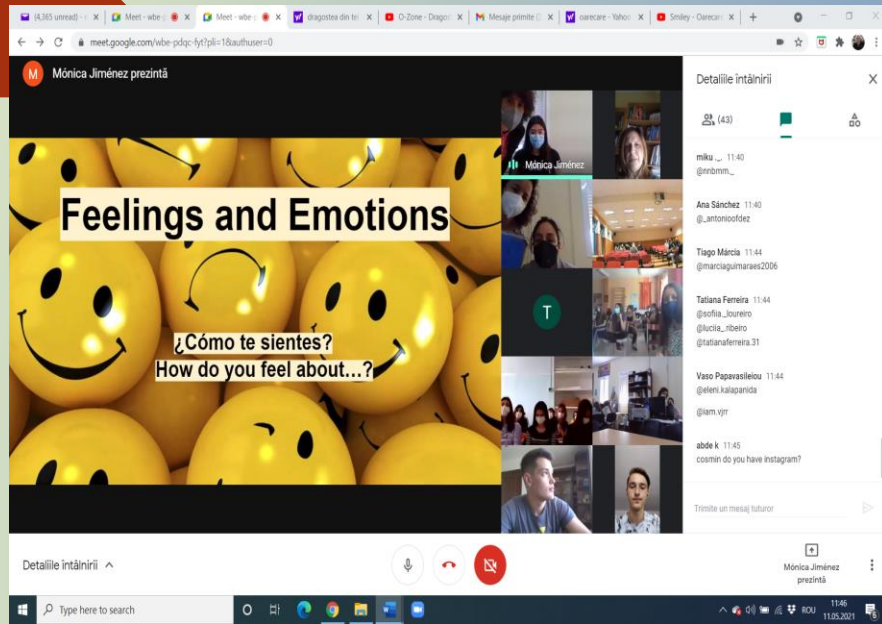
(4,365 unread) - × Meet - wbe × Meet - wbe × dragostea din tei × O-Zone - Dragos × Mesaje primite × oarecare - Yahoo × Smiley - Oarecar × +

meet.google.com/wbe-pdqc-fyt?pli=1&authuser=0

M Mónica Jiménez prezintă

Feelings and Emotions

¿Cómo te sientes?
How do you feel about…?

Mónica Jiménez

T

Detaliile întâlnirii

(43)

miku ._. 11:40
@nnbmm_

Ana Sánchez 11:40
@_antonioofdez

Tiago Márcia 11:44
@marciaguimaraes2006

Tatiana Ferreira 11:44
@sofiia._loureiro
@luciia._ribeiro
@tatianaferreira.31

Vaso Papavasileiou 11:44
@eleni.kalapanida
@iam.vjrr

abde k 11:45
cosmin do you have instagram?

Trimite un mesaj tuturor

Detaliile întâlnirii

Mónica Jiménez prezintă

Type here to search

ROU 11:46 11.05.2021